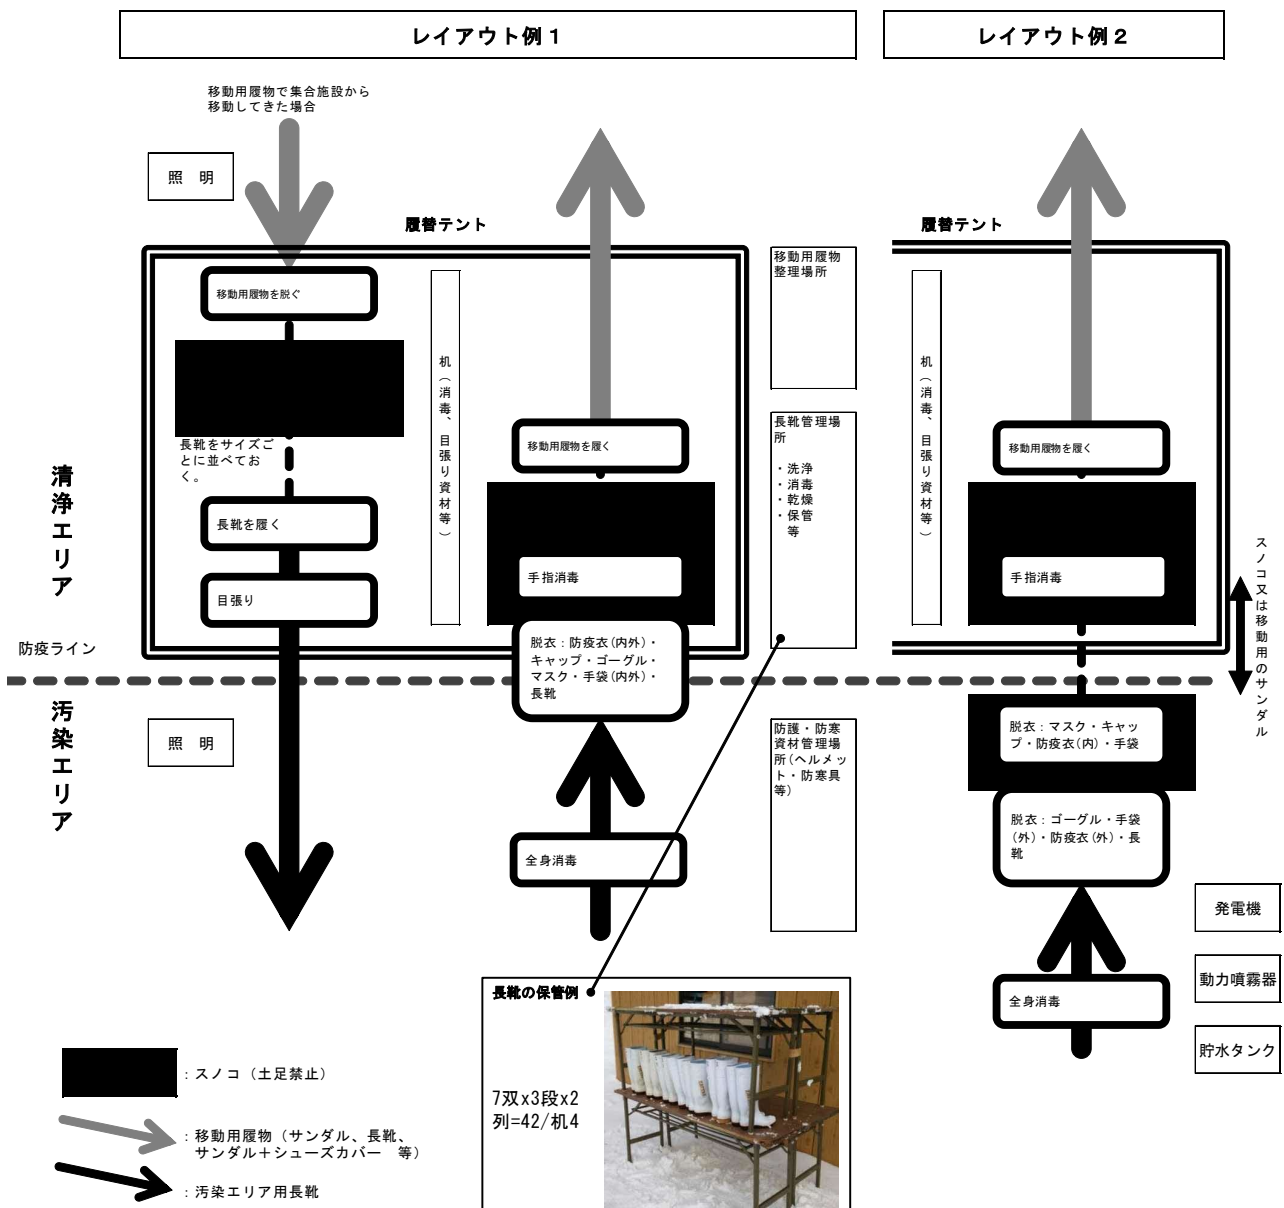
レイアウト例１

レイアウト例２

移動用履物で集合施設から移動してきた場合

照　明

履替テント

移動用履物を脱ぐ

長靴をサイズごとに並べておく。

長靴を履く

目張り

机（消毒、目張り資材等）

移動用履物を履く

手指消毒

脱衣：防疫衣（内外）・キャップ・ゴーグル・マスク・手袋（内外）・長靴

全身消毒

移動用履物整理場所

長靴管理場所

・洗浄
・消毒
・乾燥
・保管
等

防護・防寒資材管理場所（ヘルメット・防寒具等）

清浄エリア

防疫ライン

汚染エリア

照　明

履替テント

机（消毒、目張り資材等）

移動用履物を履く

手指消毒

スノコ又は移動用のサンダル

脱衣：マスク・キャップ・防疫衣（内）・手袋

脱衣：ゴーグル・手袋（外）・防疫衣（外）・長靴

全身消毒

発電機

動力噴霧器

貯水タンク

長靴の保管例

7双x3段x2列=42/机4

：スノコ（土足禁止）

：移動用履物（サンダル、長靴、サンダル＋シューズカバー　等）

：汚染エリア用長靴